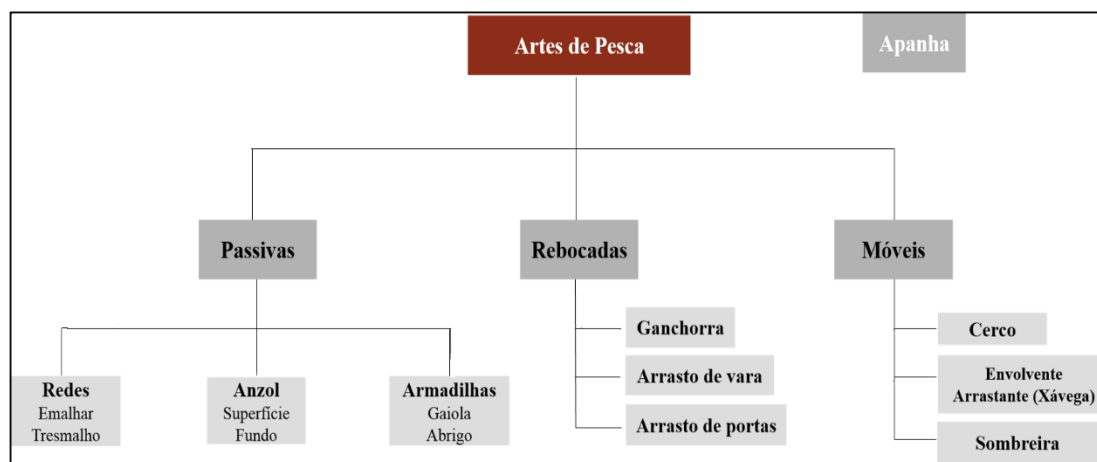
Artes de Pesca

Apanha

Passivas

Rebocadas

Móveis

Redes
Emalhar
Tresmalho

Anzol
Superfície
Fundo

Armadilhas
Gaiola
Abrigo

Ganchorra

Arrasto de vara

Arrasto de portas

Cerco

Envolvente
Arrastante (Xávega)

Sombreira